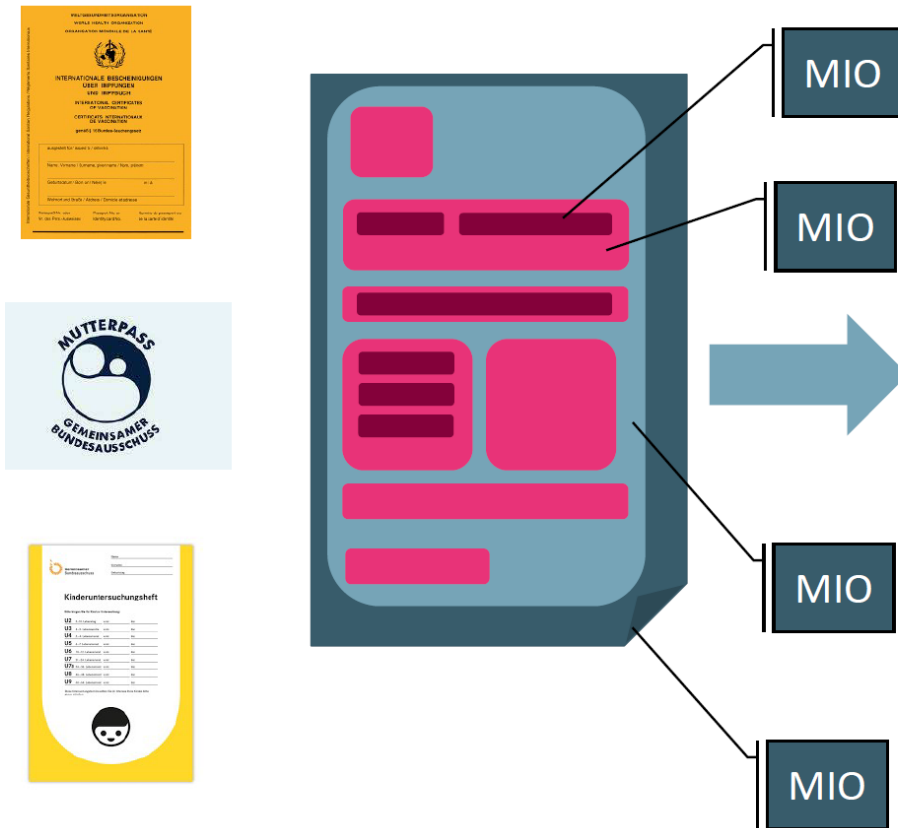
WELTGESUNDHEITSORGANISATION
WORLD HEALTH ORGANIZATION
ORGANISATION MONDIALE DE LA SANTÉ

INTERNATIONALE BESCHEINIGUNGEN ÜBER IMPFUNGEN
UND IMPFBUCH
INTERNATIONAL CERTIFICATES OF VACCINATION
CERTIFICATS INTERNATIONAUX DE VACCINATION
gemäß Vorlage/Impfbuchpass

ausgestellt für / issued to / délivré à
Name, Vorname / Surname, given name / Nom, prénom
Geburtsdatum / Born on / Né(e) le
Wohnort und Straße / Address / Domicile et adresse

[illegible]

MUTTERPASS
GEMEINSAMER BUNDESAUSSCHUSS

Gemeinsamer Bundesausschuss
Name
Vorname
Geburtsdatum

Kinderuntersuchungsheft

U2
U3
U4
U5
U6
U7
U7a
U8
U9

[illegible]

MIO

MIO

MIO

MIO